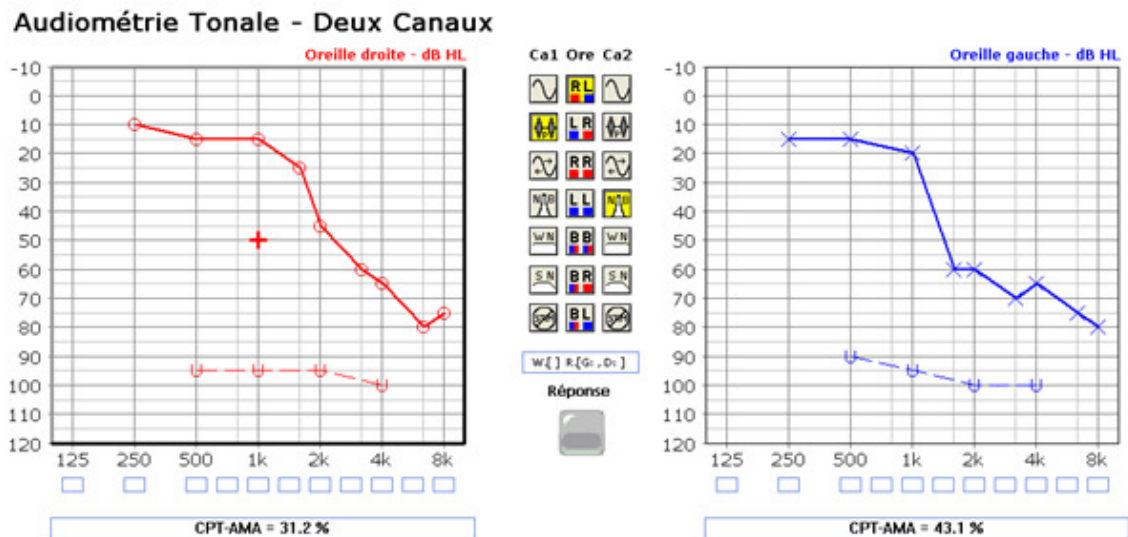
Audiométrie Tonale - Deux Canaux

Oreille droite - dB HL

-10
0
10
20
30
40
50
60
70
80
90
100
110
120

125 250 500 1k 2k 4k 8k

CPT-AMA = 31.2 %

Ca1 Ore Ca2

RL
LR
RR
LL
BB
BR
BL

NB NB
WN WN
SN SN

W:[ ] R:[G: , D: ]

Réponse

Oreille gauche - dB HL

-10
0
10
20
30
40
50
60
70
80
90
100
110
120

125 250 500 1k 2k 4k 8k

CPT-AMA = 43.1 %